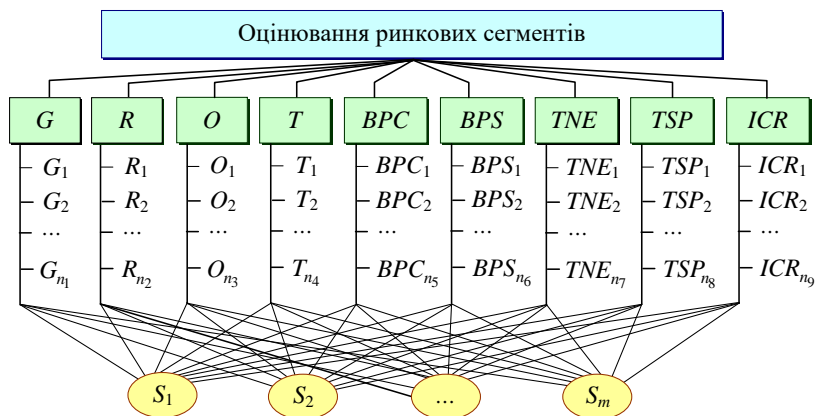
Оцінювання ринкових сегментів

$G$ $R$ $O$ $T$ $BPC$ $BPS$ $TNE$ $TSP$ $ICR$

$G_1$ $R_1$ $O_1$ $T_1$ $BPC_1$ $BPS_1$ $TNE_1$ $TSP_1$ $ICR_1$

$G_2$ $R_2$ $O_2$ $T_2$ $BPC_2$ $BPS_2$ $TNE_2$ $TSP_2$ $ICR_2$

… … … … … … … … …

$G_{n_1}$ $R_{n_2}$ $O_{n_3}$ $T_{n_4}$ $BPC_{n_5}$ $BPS_{n_6}$ $TNE_{n_7}$ $TSP_{n_8}$ $ICR_{n_9}$

$S_1$ $S_2$ … $S_m$